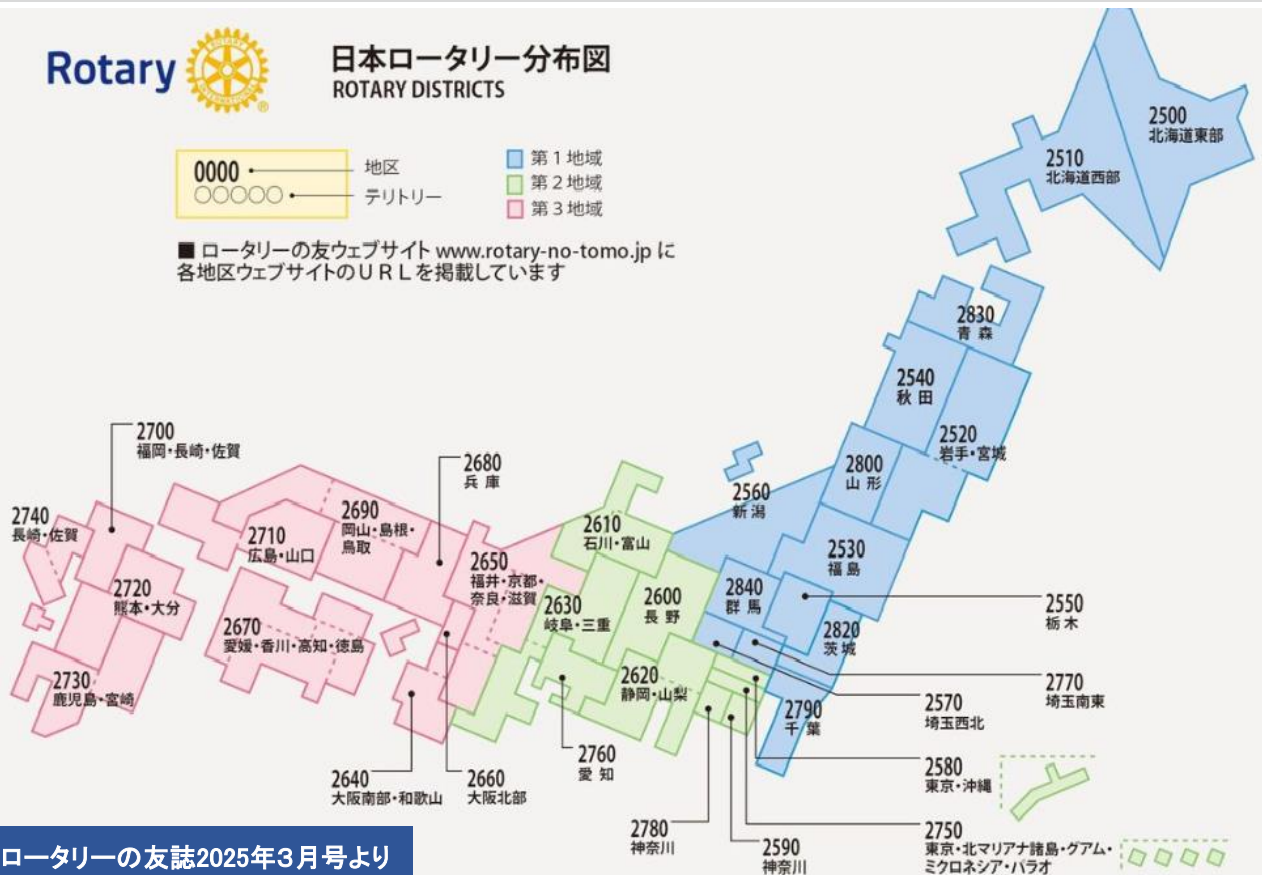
Rotary

日本ロータリー分布図
ROTARY DISTRICTS

0000 地区
〇〇〇〇〇 テリトリー

第１地域
第２地域
第３地域

■ ロータリーの友ウェブサイト www.rotary-no-tomo.jp に各地区ウェブサイトのＵＲＬを掲載しています

2500 北海道東部
2510 北海道西部
2830 青森
2540 秋田
2520 岩手・宮城
2800 山形
2560 新潟
2530 福島
2840 群馬
2550 栃木
2820 茨城
2770 埼玉南東
2570 埼玉西北
2790 千葉
2580 東京・沖縄
2750 東京・北マリアナ諸島・グアム・ミクロネシア・パラオ
2590 神奈川
2780 神奈川
2620 静岡・山梨
2600 長野
2610 石川・富山
2630 岐阜・三重
2760 愛知
2650 福井・京都・奈良・滋賀
2680 兵庫
2660 大阪北部
2640 大阪南部・和歌山
2690 岡山・島根・鳥取
2710 広島・山口
2670 愛媛・香川・高知・徳島
2700 福岡・長崎・佐賀
2740 長崎・佐賀
2720 熊本・大分
2730 鹿児島・宮崎

ロータリーの友誌2025年３月号より